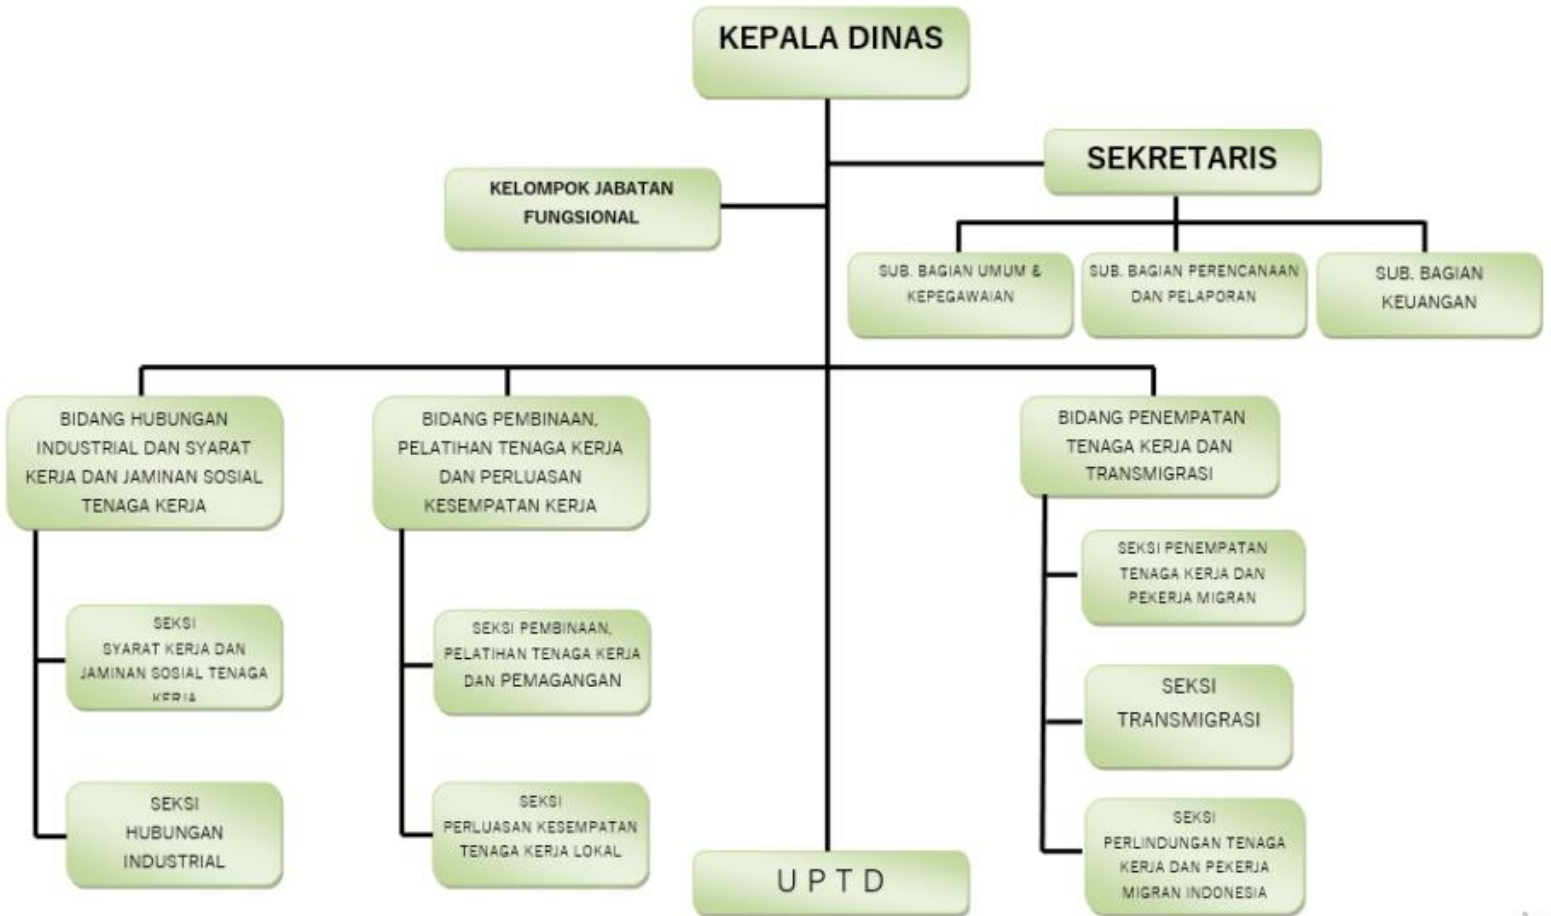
KEPALA DINAS

SEKRETARIS

KELOMPOK JABATAN FUNGSIONAL

SUB. BAGIAN UMUM & KEPEGAWAIAN

SUB. BAGIAN PERENCANAAN DAN PELAPORAN

SUB. BAGIAN KEUANGAN

BIDANG HUBUNGAN INDUSTRIAL DAN SYARAT KERJA DAN JAMINAN SOSIAL TENAGA KERJA

SEKSI SYARAT KERJA DAN JAMINAN SOSIAL TENAGA KERJA

SEKSI HUBUNGAN INDUSTRIAL

BIDANG PEMBINAAN, PELATIHAN TENAGA KERJA DAN PERLUASAN KESEMPATAN KERJA

SEKSI PEMBINAAN, PELATIHAN TENAGA KERJA DAN PEMAGANGAN

SEKSI PERLUASAN KESEMPATAN TENAGA KERJA LOKAL

UPTD

BIDANG PENEMPATAN TENAGA KERJA DAN TRANSMIGRASI

SEKSI PENEMPATAN TENAGA KERJA DAN PEKERJA MIGRAN

SEKSI TRANSMIGRASI

SEKSI PERLINDUNGAN TENAGA KERJA DAN PEKERJA MIGRAN INDONESIA